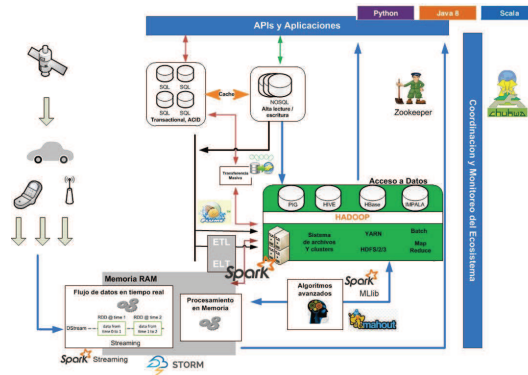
Python
Java 8
Scala

APIs y Aplicaciones

SQL SQL
SQL SQL
Transaccional, ACID

Cache

NOSQL
Alta lectura / escritura

Zookeeper

chukwa

Coordinacion y Monitoreo del Ecosistema

Transferencia Masiva

Acceso a Datos
PIG
HIVE
HBase
IMPALA
HADOOP
Sistema de archivos Y clusters
YARN
HDFS/2/3
Batch
Map Reduce

ETL
ELT

Spark

Spark
MLlib

Algoritmos avanzados

mahout

Memoria RAM
Flujo de datos en tiempo real
DStream
RDD @ time 1
RDD @ time 2
data from time 0 to 1
data from time 1 to 2
Streaming

Procesamiento en Memoria

Spark Streaming

STORM